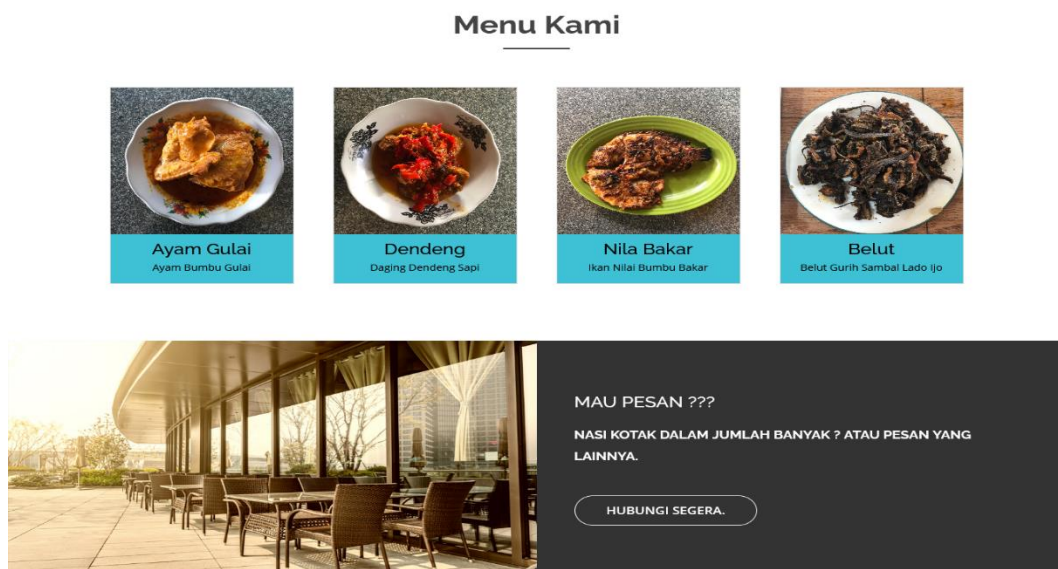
Menu Kami

Ayam Gulai
Ayam Bumbu Gulai

Dendeng
Daging Dendeng Sapi

Nila Bakar
Ikan Nilai Bumbu Bakar

Belut
Belut Gurih Sambal Lado Ijo

MAU PESAN ???

NASI KOTAK DALAM JUMLAH BANYAK ? ATAU PESAN YANG LAINNYA.

HUBUNGI SEGERA.